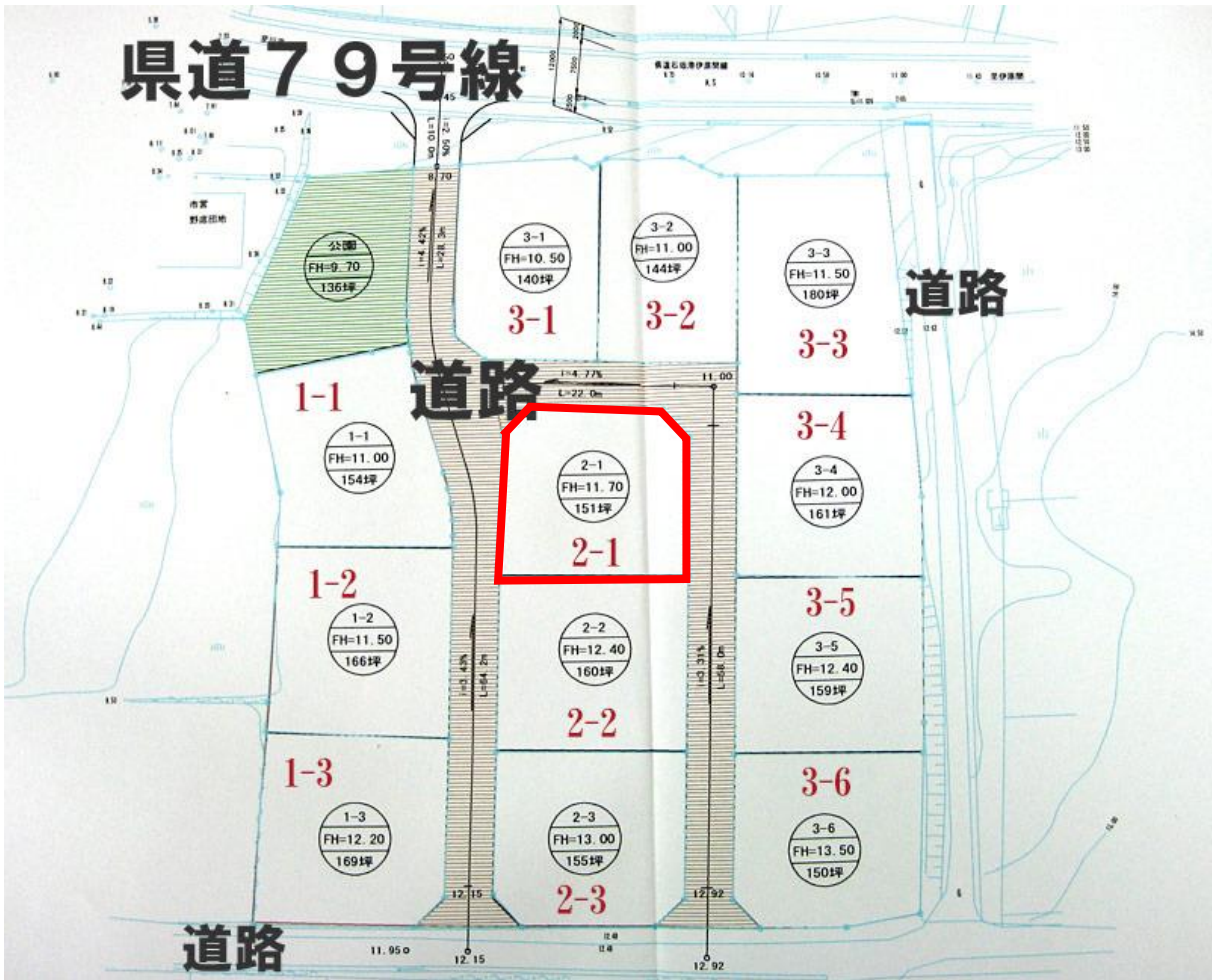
県道７９号線

市営
野道団地

公園
FH=9.70
136坪

3-1
FH=10.50
140坪

3-1

3-2
FH=11.00
144坪

3-2

3-3
FH=11.50
180坪

3-3

道路

道路

1-1

1-1
FH=11.00
154坪

2-1
FH=11.70
151坪

2-1

3-4

3-4
FH=12.00
161坪

1-2

1-2
FH=11.50
166坪

2-2
FH=12.40
160坪

2-2

3-5

3-5
FH=12.40
159坪

1-3

1-3
FH=12.20
169坪

2-3
FH=13.00
155坪

2-3

3-6

3-6
FH=13.50
150坪

道路

I=4.77%
L=22.0m
11.00
8.70
L=10.0m
I=2.50%
I=6.42%
L=28.3m
I=3.43%
L=64.2m
I=3.31%
L=58.0m
12.15
12.92
11.95
12.15
12.92